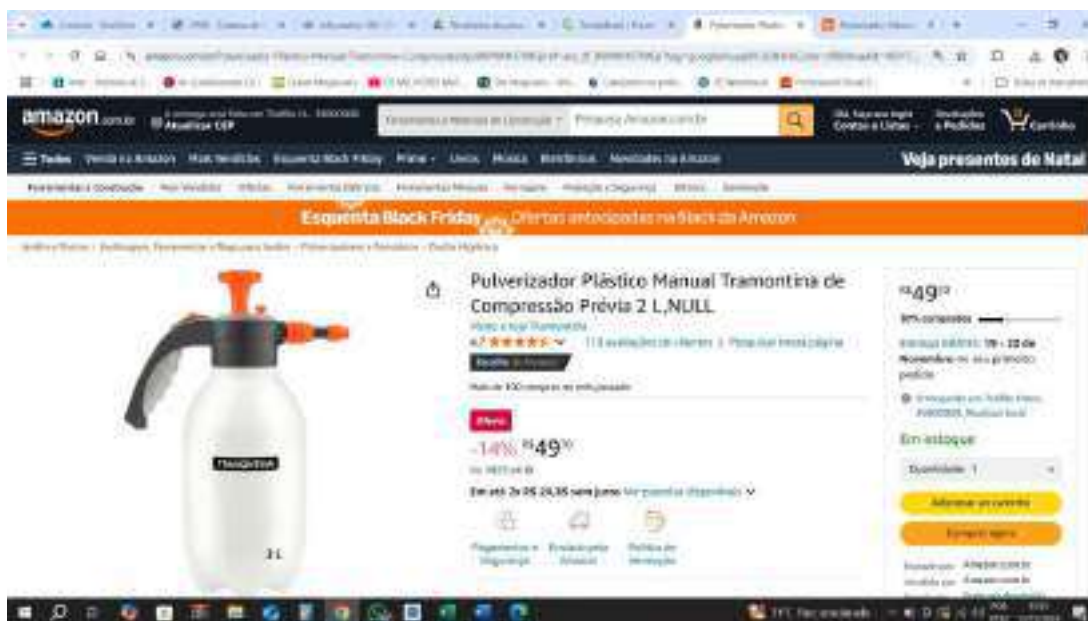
amazon.com.br

Atualizar CEP

Pesquisa Amazon.com.br

Olá, faça seu login
Contas e Listas

Devoluções e Pedidos

Carrinho

Todos

Veja presentes de Natal

Esquenta Black Friday

Ofertas antecipadas na Black da Amazon

Pulverizador Plástico Manual Tramontina de Compressão Prévia 2 L,NULL

Visite a loja Tramontina

4,7 ★★★★★

Oferta

-14% R$49⁹⁰

Em até 2x R$ 24,95 sem juros

R$49⁹⁰

Em estoque

Quantidade: 1

Adicionar ao carrinho

Comprar agora

TRAMONTINA

2 L

Tramontina